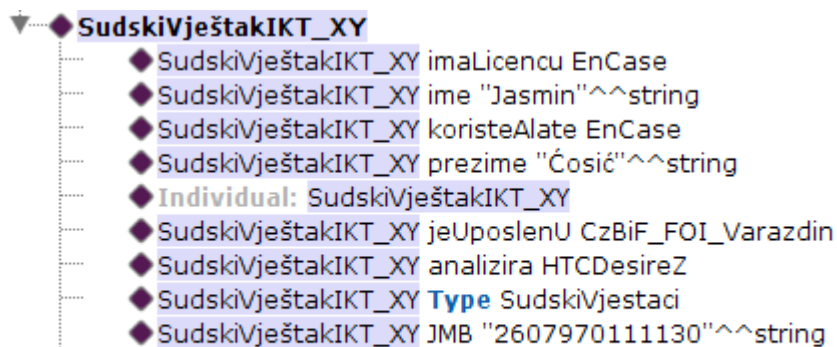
SudskiVještakIKT_XY
SudskiVještakIKT_XY imaLicencu EnCase
SudskiVještakIKT_XY ime "Jasmin"^^string
SudskiVještakIKT_XY koristeAlate EnCase
SudskiVještakIKT_XY prezime "Ćosić"^^string
Individual: SudskiVještakIKT_XY
SudskiVještakIKT_XY jeUposlenU CzBiF_FOI_Varazdin
SudskiVještakIKT_XY analizira HTCDesireZ
SudskiVještakIKT_XY Type SudskiVjestaci
SudskiVještakIKT_XY JMB "2607970111130"^^string